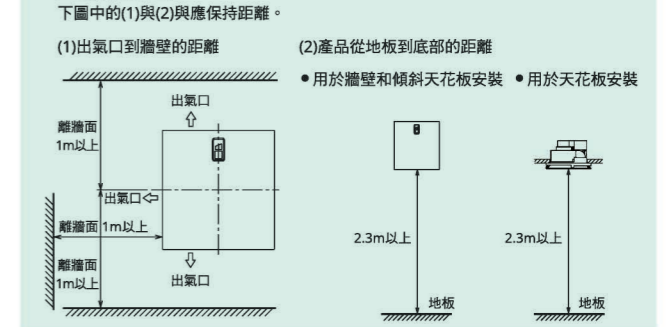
下圖中的(1)與(2)與應保持距離。

(1)出氣口到牆壁的距離

出氣口
⇧
離牆面
1m以上
出氣口⇦
離牆面 1m以上
⇩
出氣口
離牆面
1m以上

(2)產品從地板到底部的距離

● 用於牆壁和傾斜天花板安裝 ● 用於天花板安裝

2.3m以上
地板
2.3m以上
地板